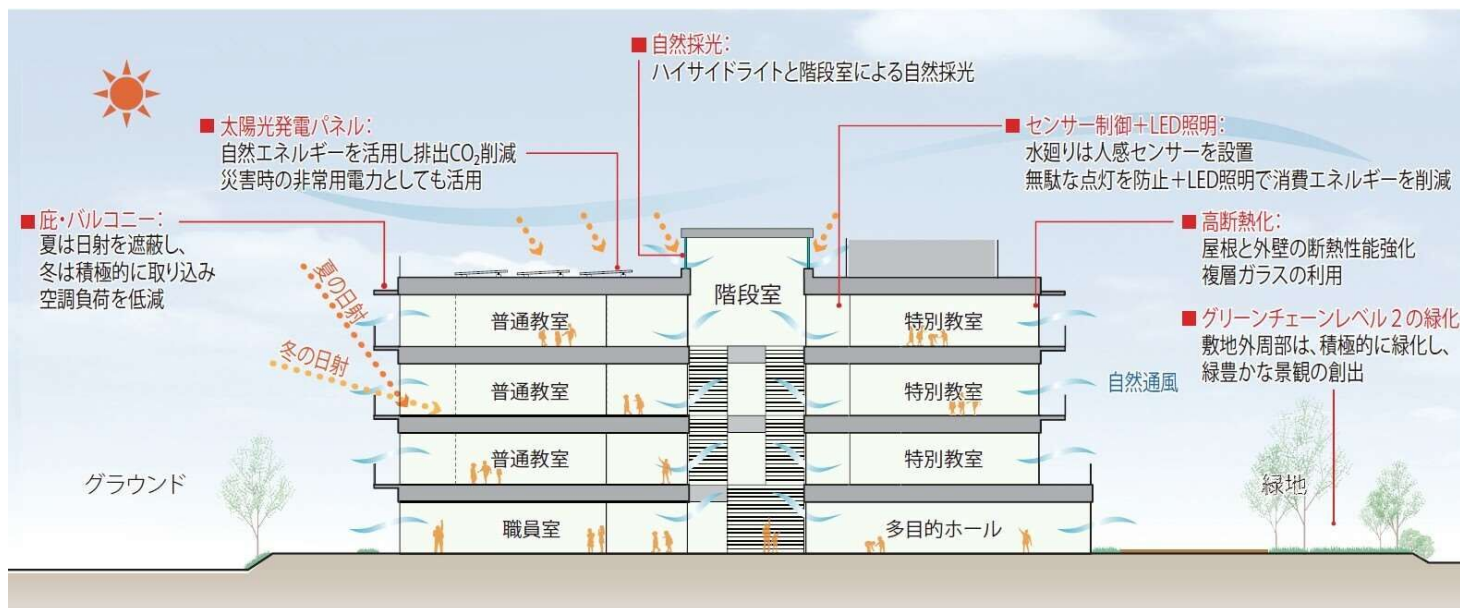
■自然採光:
ハイサイドライトと階段室による自然採光

■太陽光発電パネル:
自然エネルギーを活用し排出$CO_2$削減
災害時の非常用電力としても活用

■センサー制御+LED照明:
水廻りは人感センサーを設置
無駄な点灯を防止+LED照明で消費エネルギーを削減

■庇・バルコニー:
夏は日射を遮蔽し、
冬は積極的に取り込み
空調負荷を低減

■高断熱化:
屋根と外壁の断熱性能強化
複層ガラスの利用

■グリーンチェーンレベル2の緑化
敷地外周部は、積極的に緑化し、
緑豊かな景観の創出

夏の日射

冬の日射

階段室

普通教室

普通教室

普通教室

職員室

特別教室

特別教室

特別教室

多目的ホール

自然通風

グラウンド

緑地